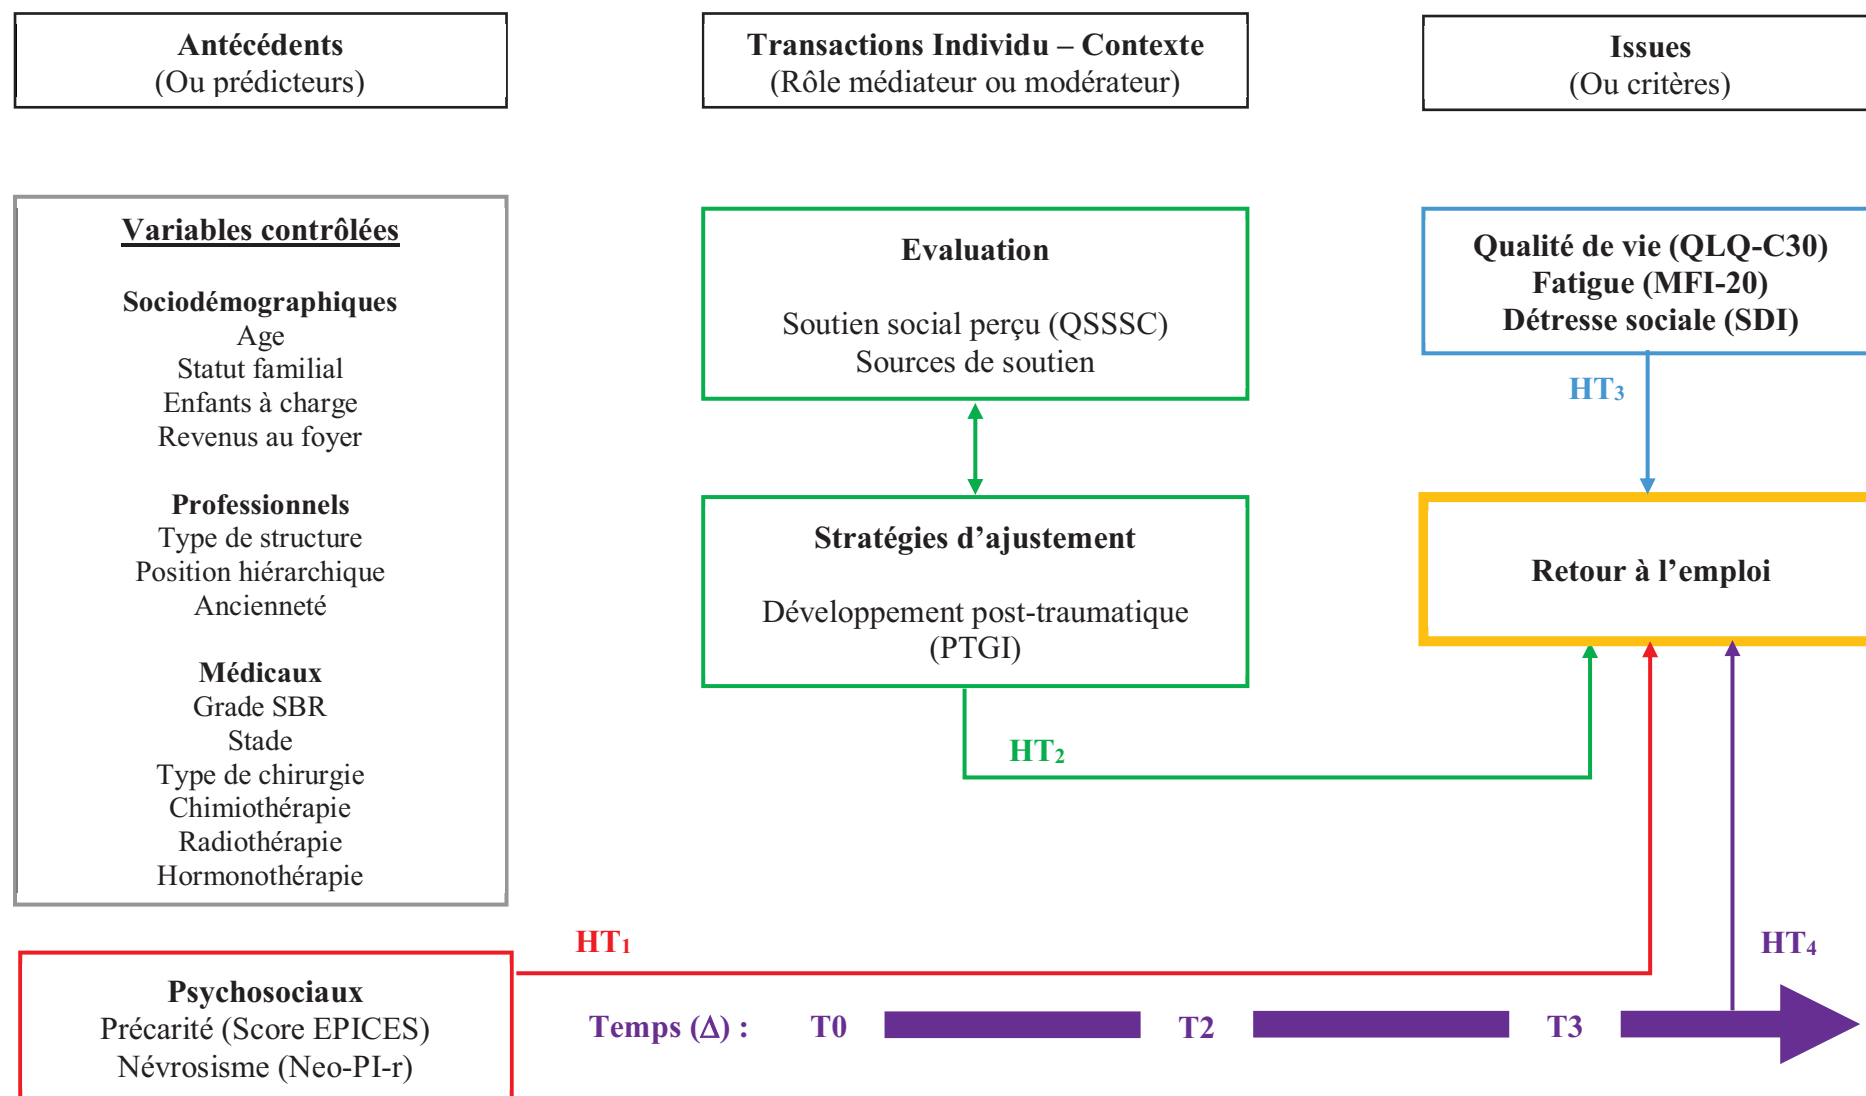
Antécédents
(Ou prédicteurs)

Transactions Individu – Contexte
(Rôle médiateur ou modérateur)

Issues
(Ou critères)

Variables contrôlées

Sociodémographiques
Age
Statut familial
Enfants à charge
Revenus au foyer

Professionnels
Type de structure
Position hiérarchique
Ancienneté

Médicaux
Grade SBR
Stade
Type de chirurgie
Chimiothérapie
Radiothérapie
Hormonothérapie

Evaluation

Soutien social perçu (QSSSC)
Sources de soutien

Stratégies d'ajustement

Développement post-traumatique (PTGI)

Qualité de vie (QLQ-C30)
Fatigue (MFI-20)
Détresse sociale (SDI)

$HT_3$

Retour à l'emploi

$HT_2$

$HT_1$

$HT_4$

Psychosociaux
Précarité (Score EPICES)
Névrosisme (Neo-PI-r)

Temps ($\Delta$) : T0 T2 T3